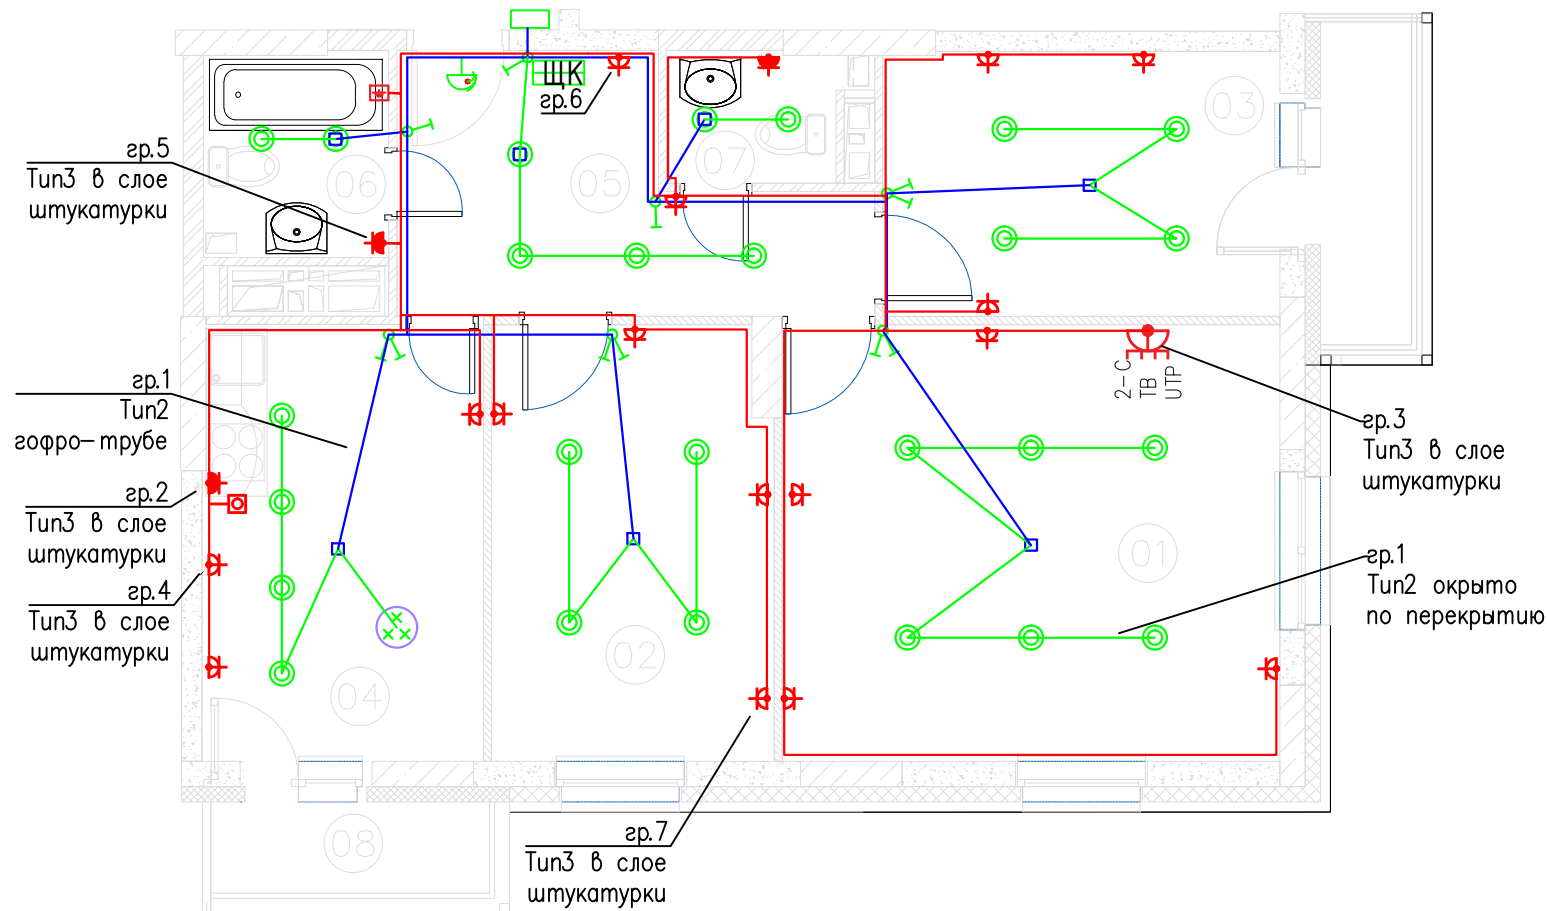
ЩК
гр.6

гр.5
Тип3 в слое штукатурки

06
05
07
03

гр.1
Тип2
гофро-трубе

гр.2
Тип3 в слое штукатурки

гр.4
Тип3 в слое штукатурки

2-С
ТВ
UTP

гр.3
Тип3 в слое штукатурки

01

гр.1
Тип2 окрыто по перекрытию

04
02

гр.7
Тип3 в слое штукатурки

08